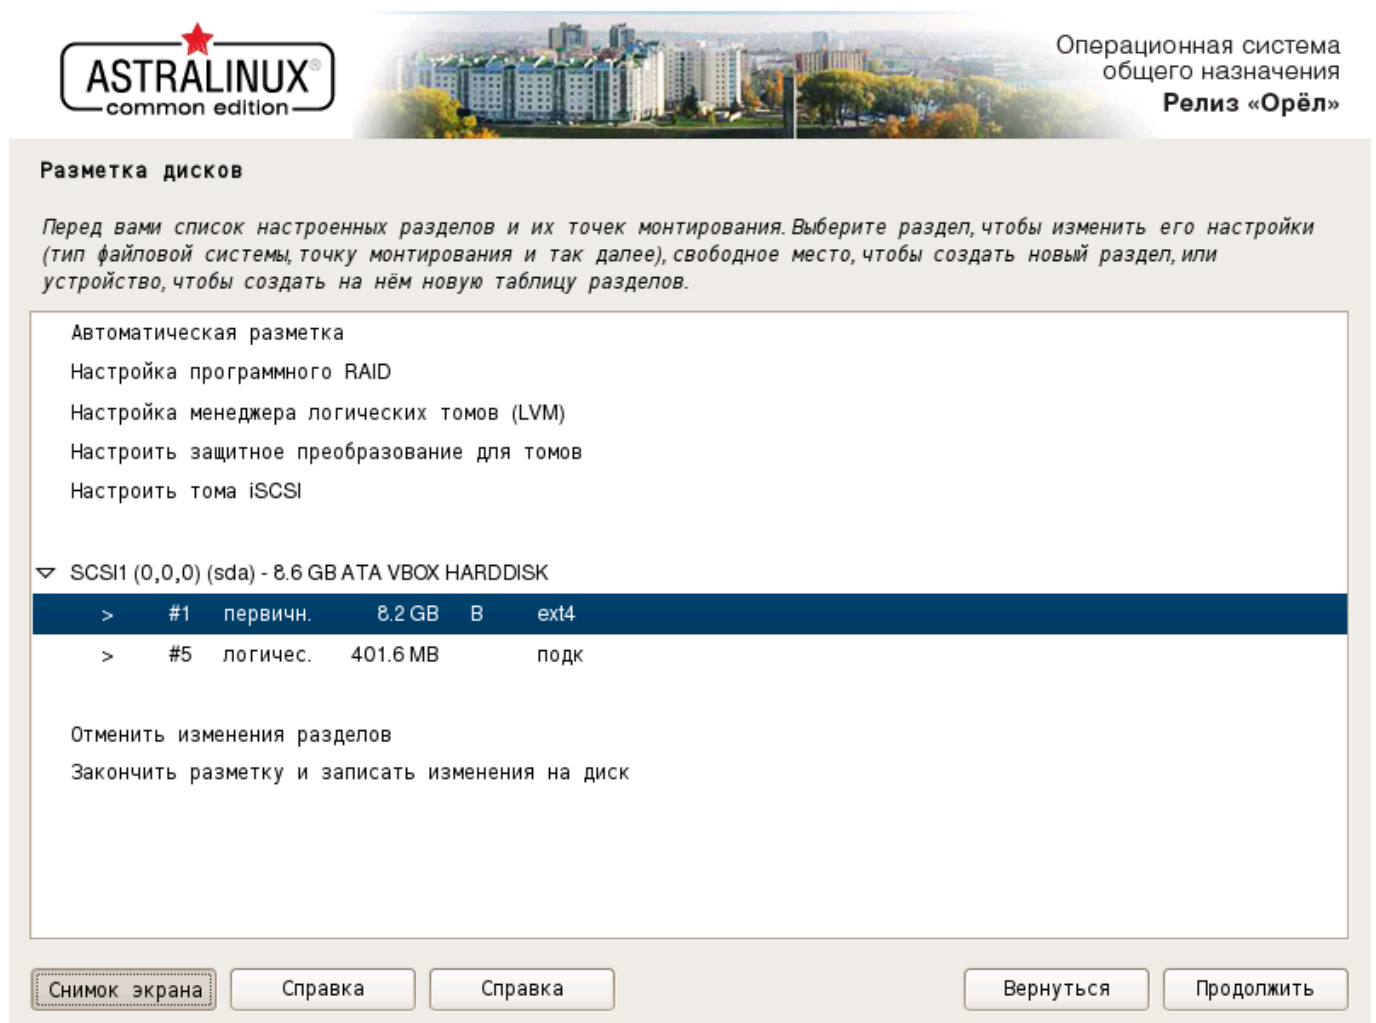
ASTRALINUX®
common edition

Операционная система
общего назначения
Релиз «Орёл»

Разметка дисков

Перед вами список настроенных разделов и их точек монтирования. Выберите раздел, чтобы изменить его настройки (тип файловой системы, точку монтирования и так далее), свободное место, чтобы создать новый раздел, или устройство, чтобы создать на нём новую таблицу разделов.

Автоматическая разметка
Настройка программного RAID
Настройка менеджера логических томов (LVM)
Настроить защитное преобразование для томов
Настроить тома iSCSI

SCSI1 (0,0,0) (sda) - 8.6 GB ATA VBOX HARDDISK
> #1 первичн. 8.2 GB B ext4
> #5 логичес. 401.6 MB подк

Отменить изменения разделов
Закончить разметку и записать изменения на диск

Снимок экрана
Справка
Справка
Вернуться
Продолжить